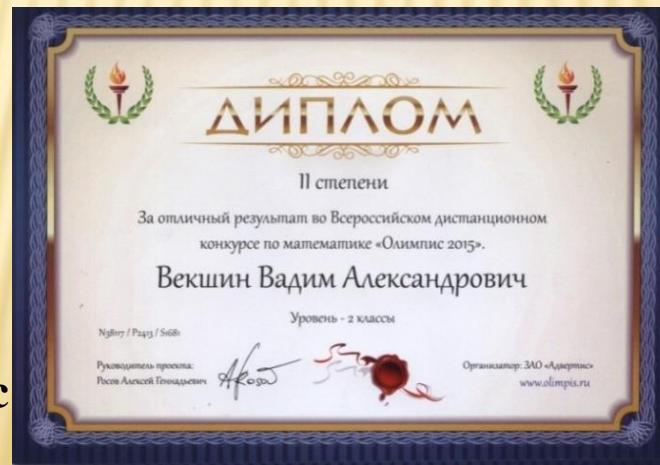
ДИПЛОМ

II степени

За отличный результат во Всероссийском дистанционном конкурсе по математике «Олимпис 2015».

Векшин Вадим Александрович

Уровень - 2 классы

N3817 / P2413 / S1681

Руководитель проекта:
Росов Алексей Геннадьевич

Организатор: ЗАО «Адвертис»
www.olimpis.ru

с